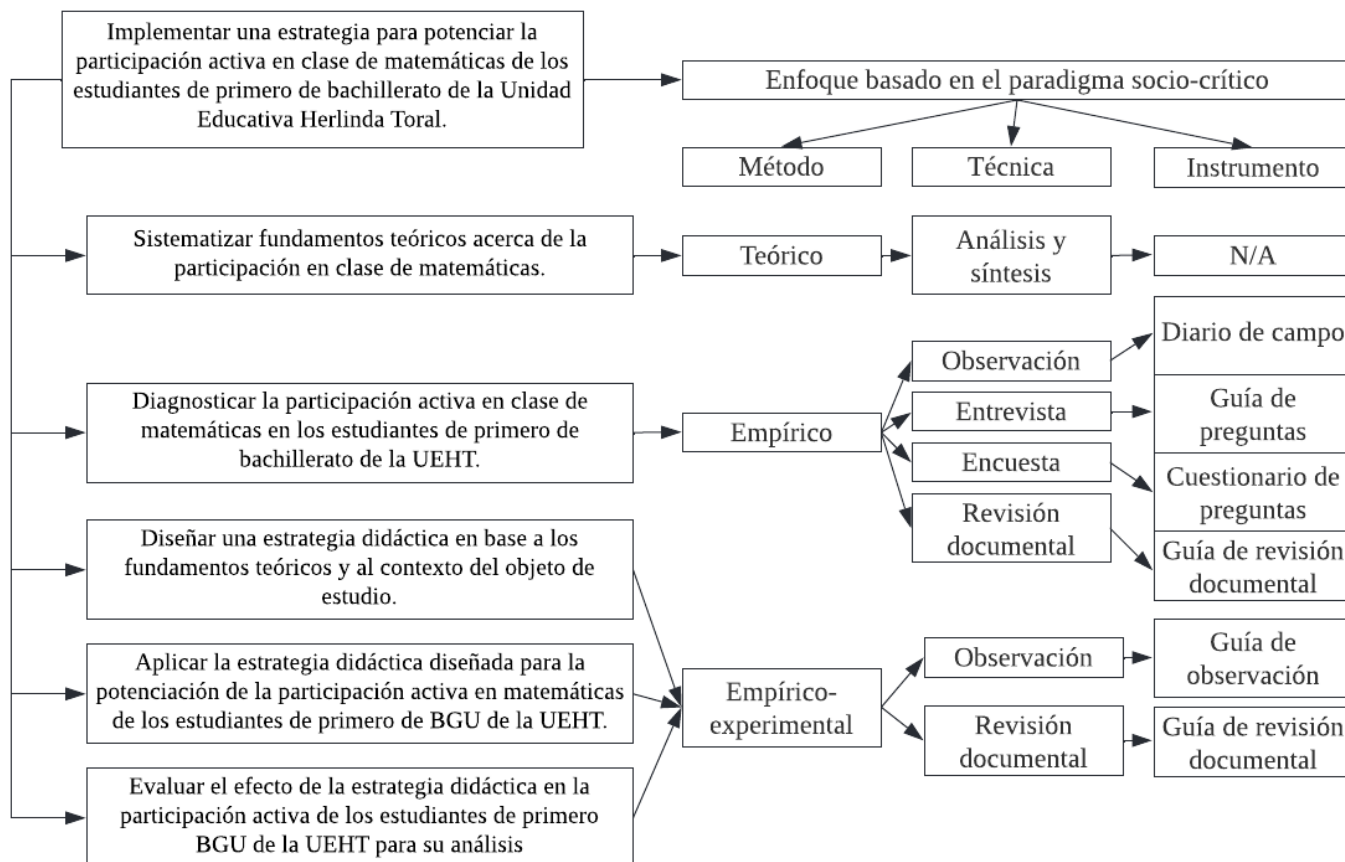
Implementar una estrategia para potenciar la participación activa en clase de matemáticas de los estudiantes de primero de bachillerato de la Unidad Educativa Herlinda Toral.

Enfoque basado en el paradigma socio-crítico

Método

Técnica

Instrumento

Sistematizar fundamentos teóricos acerca de la participación en clase de matemáticas.

Teórico

Análisis y síntesis

N/A

Diagnosticar la participación activa en clase de matemáticas en los estudiantes de primero de bachillerato de la UEHT.

Empírico

Observación

Diario de campo

Entrevista

Guía de preguntas

Encuesta

Cuestionario de preguntas

Revisión documental

Guía de revisión documental

Diseñar una estrategia didáctica en base a los fundamentos teóricos y al contexto del objeto de estudio.

Aplicar la estrategia didáctica diseñada para la potenciación de la participación activa en matemáticas de los estudiantes de primero de BGU de la UEHT.

Evaluar el efecto de la estrategia didáctica en la participación activa de los estudiantes de primero BGU de la UEHT para su análisis

Empírico-experimental

Observación

Guía de observación

Revisión documental

Guía de revisión documental